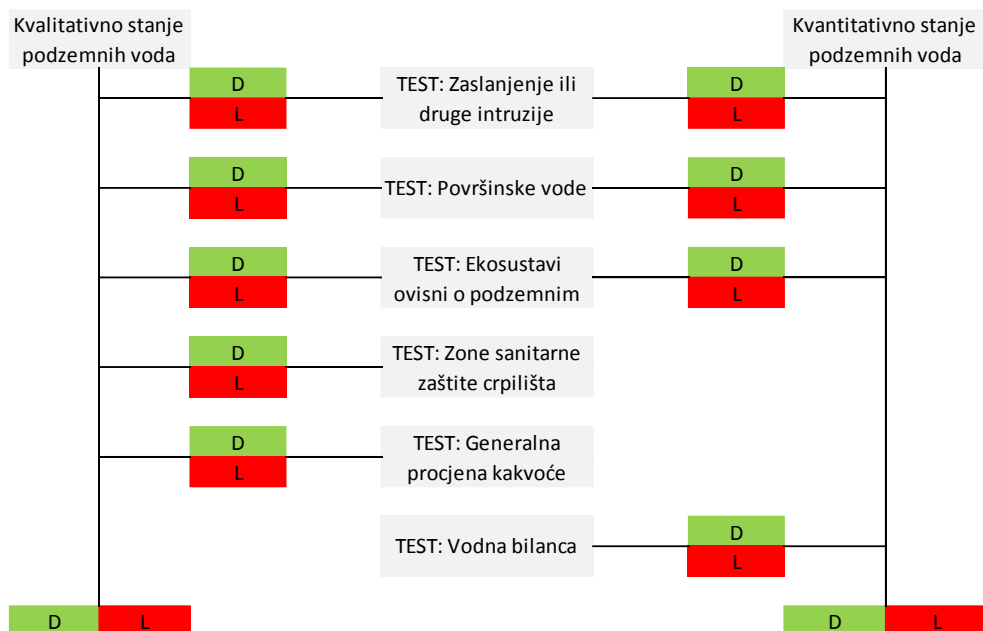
Kvalitativno stanje podzemnih voda

Kvantitativno stanje podzemnih voda

D
L
TEST: Zaslanjenje ili druge intruzije
D
L

D
L
TEST: Površinske vode
D
L

D
L
TEST: Ekosustavi ovisni o podzemnim
D
L

D
L
TEST: Zone sanitarne zaštite crpilišta

D
L
TEST: Generalna procjena kakvoće

TEST: Vodna bilanca
D
L

D L

D L